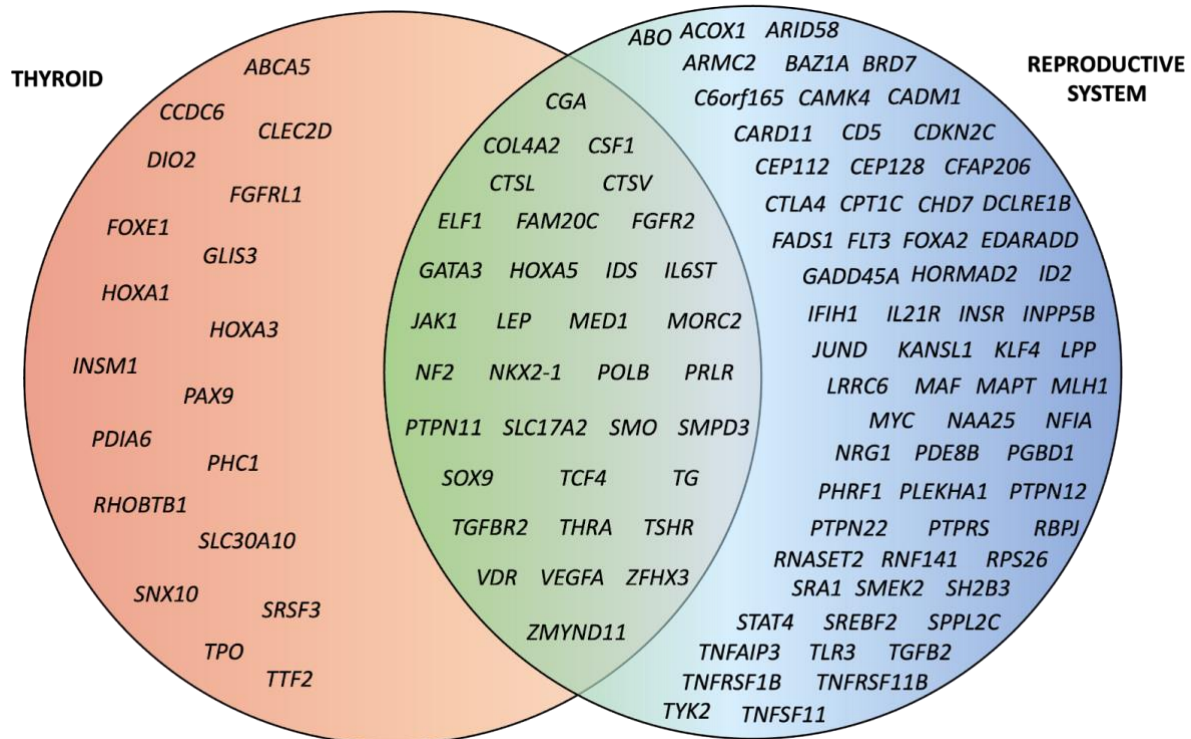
THYROID

ABCA5
CCDC6
CLEC2D
DIO2
FGFRL1
FOXE1
GLIS3
HOXA1
HOXA3
INSM1
PAX9
PDIA6
PHC1
RHOBTB1
SLC30A10
SNX10
SRSF3
TPO
TTF2

CGA
COL4A2 CSF1
CTSL CTSV
ELF1 FAM20C FGFR2
GATA3 HOXA5 IDS IL6ST
JAK1 LEP MED1 MORC2
NF2 NKX2-1 POLB PRLR
PTPN11 SLC17A2 SMO SMPD3
SOX9 TCF4 TG
TGFBR2 THRA TSHR
VDR VEGFA ZFHX3
ZMYND11

REPRODUCTIVE SYSTEM

ABO ACOX1 ARID58
ARMC2 BAZ1A BRD7
C6orf165 CAMK4 CADM1
CARD11 CD5 CDKN2C
CEP112 CEP128 CFAP206
CTLA4 CPT1C CHD7 DCLRE1B
FADS1 FLT3 FOXA2 EDARADD
GADD45A HORMAD2 ID2
IFIH1 IL21R INSR INPP5B
JUND KANSL1 KLF4 LPP
LRRC6 MAF MAPT MLH1
MYC NAA25 NFIA
NRG1 PDE8B PGBD1
PHRF1 PLEKHA1 PTPN12
PTPN22 PTPRS RBPJ
RNASET2 RNF141 RPS26
SRA1 SMEK2 SH2B3
STAT4 SREBF2 SPPL2C
TNFAIP3 TLR3 TGFB2
TNFRSF1B TNFRSF11B
TYK2 TNFSF11